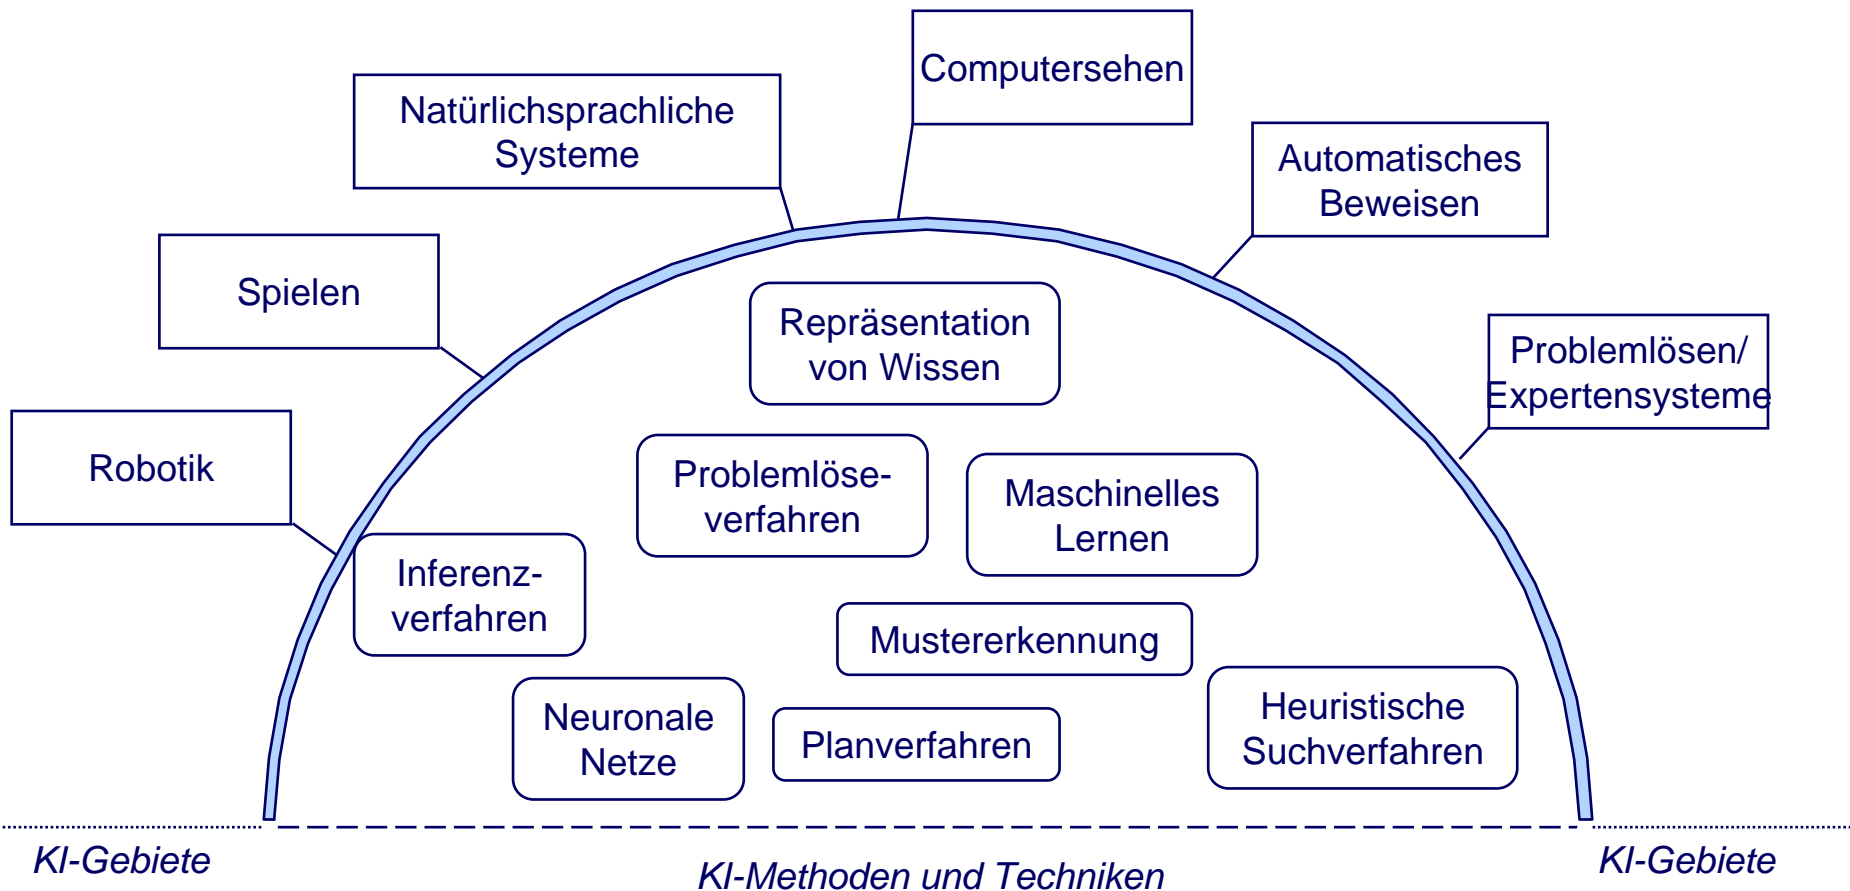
Computersehen

Natürlichsprachliche Systeme

Automatisches Beweisen

Spielen

Problemlösen/ Expertensysteme

Robotik

Repräsentation von Wissen

Problemlöseverfahren

Maschinelles Lernen

Inferenzverfahren

Mustererkennung

Neuronale Netze

Planverfahren

Heuristische Suchverfahren

KI-Gebiete

KI-Methoden und Techniken

KI-Gebiete